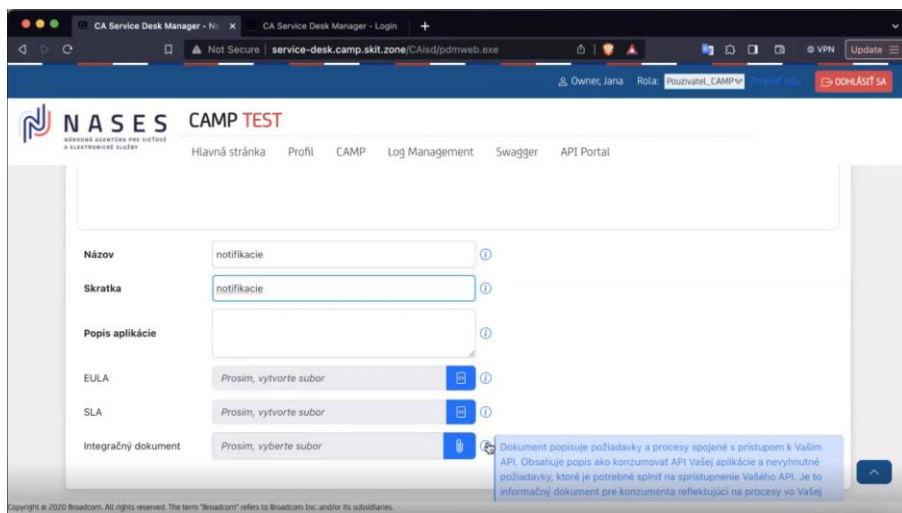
CA Service Desk Manager - N ×
CA Service Desk Manager - Login
+
Not Secure | service-desk.camp.skit.zone/CAisd/pdmweb.exe
VPN
Update

Owner, Jana Rola: Pouzivatel_CAMP Zmeniť rolu ODHLÁSIŤ SA

NASES
NÁRODNÁ AGENTÚRA PRE SIEŤOVÉ A ELEKTRONICKÉ SLUŽBY
CAMP TEST
Hlavná stránka Profil CAMP Log Management Swagger API Portal

Názov notifikacie
Skratka notifikacie
Popis aplikácie
EULA Prosim, vytvorte subor
SLA Prosim, vytvorte subor
Integračný dokument Prosim, vyberte subor

Dokument popisuje požiadavky a procesy spojené s prístupom k Vašim API. Obsahuje popis ako konzumovať API Vašej aplikácie a nevyhnutné požiadavky, ktoré je potrebné splniť na sprístupnenie Vašeho API. Je to informačný dokument pre konzumenta reflektujúci na procesy vo Vašej

Copyright © 2020 Broadcom. All rights reserved. The term "Broadcom" refers to Broadcom Inc. and/or its subsidiaries.